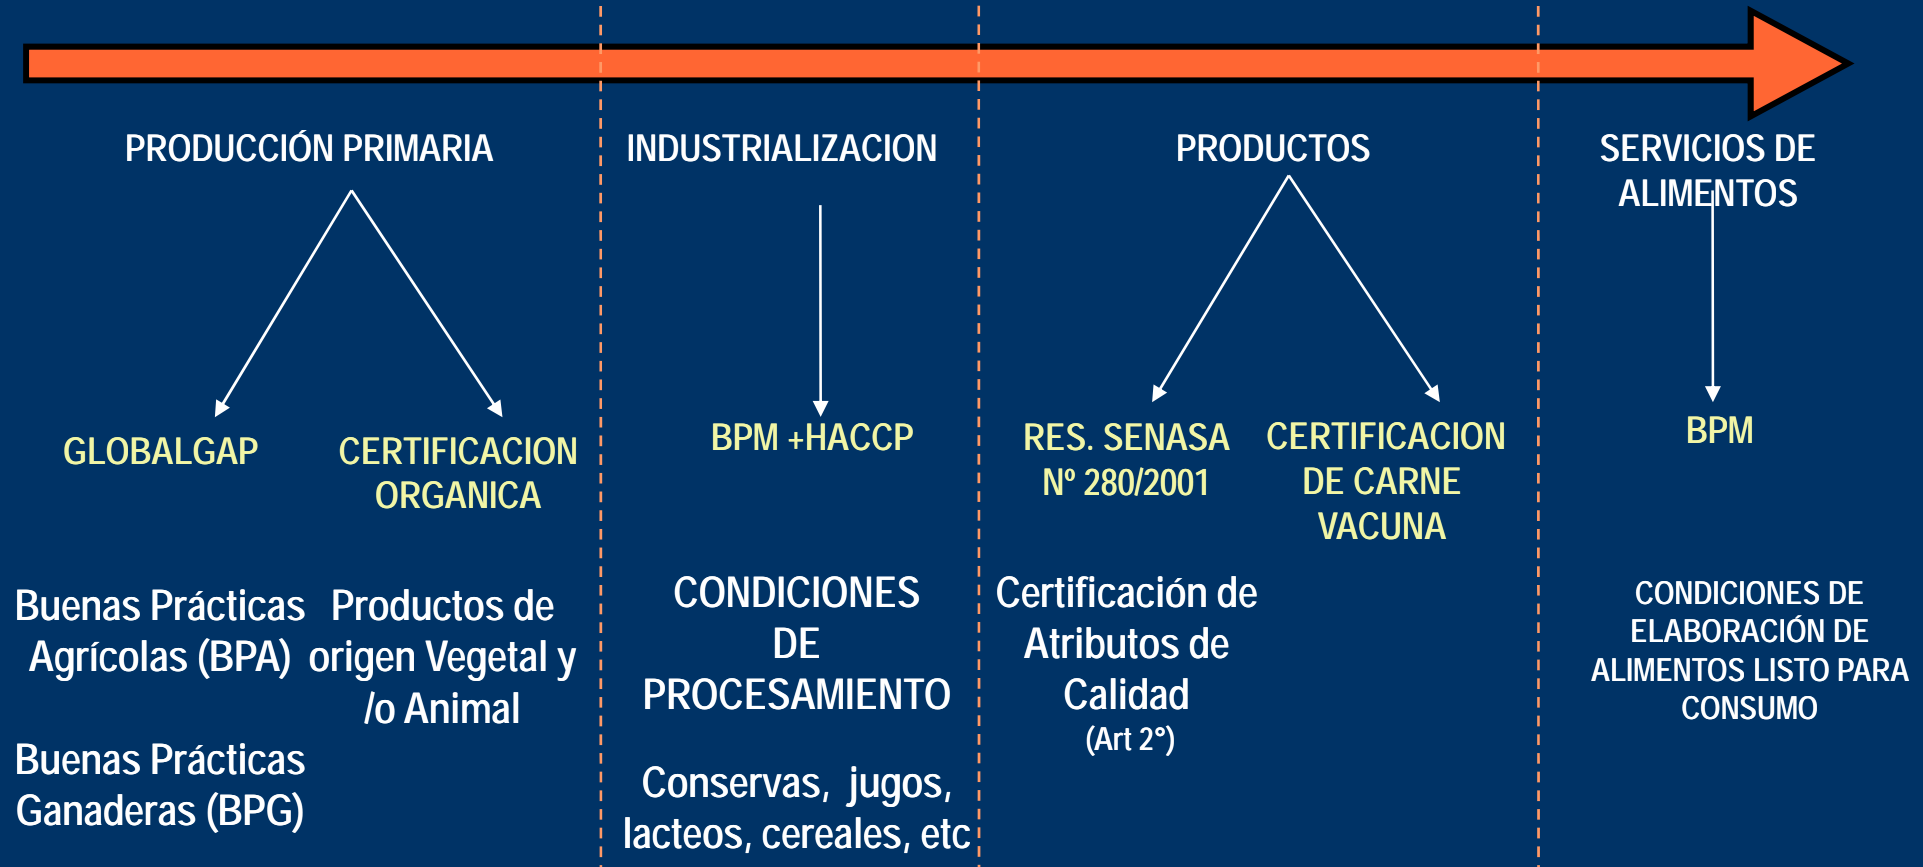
PRODUCCIÓN PRIMARIA

GLOBALGAP

CERTIFICACION ORGANICA

Buenas Prácticas Agrícolas (BPA)

Productos de origen Vegetal y /o Animal

Buenas Prácticas Ganaderas (BPG)

INDUSTRIALIZACION

BPM +HACCP

CONDICIONES DE PROCESAMIENTO

Conservas, jugos, lacteos, cereales, etc

PRODUCTOS

RES. SENASA Nº 280/2001

CERTIFICACION DE CARNE VACUNA

Certificación de Atributos de Calidad
(Art 2°)

SERVICIOS DE ALIMENTOS

BPM

CONDICIONES DE ELABORACIÓN DE ALIMENTOS LISTO PARA CONSUMO